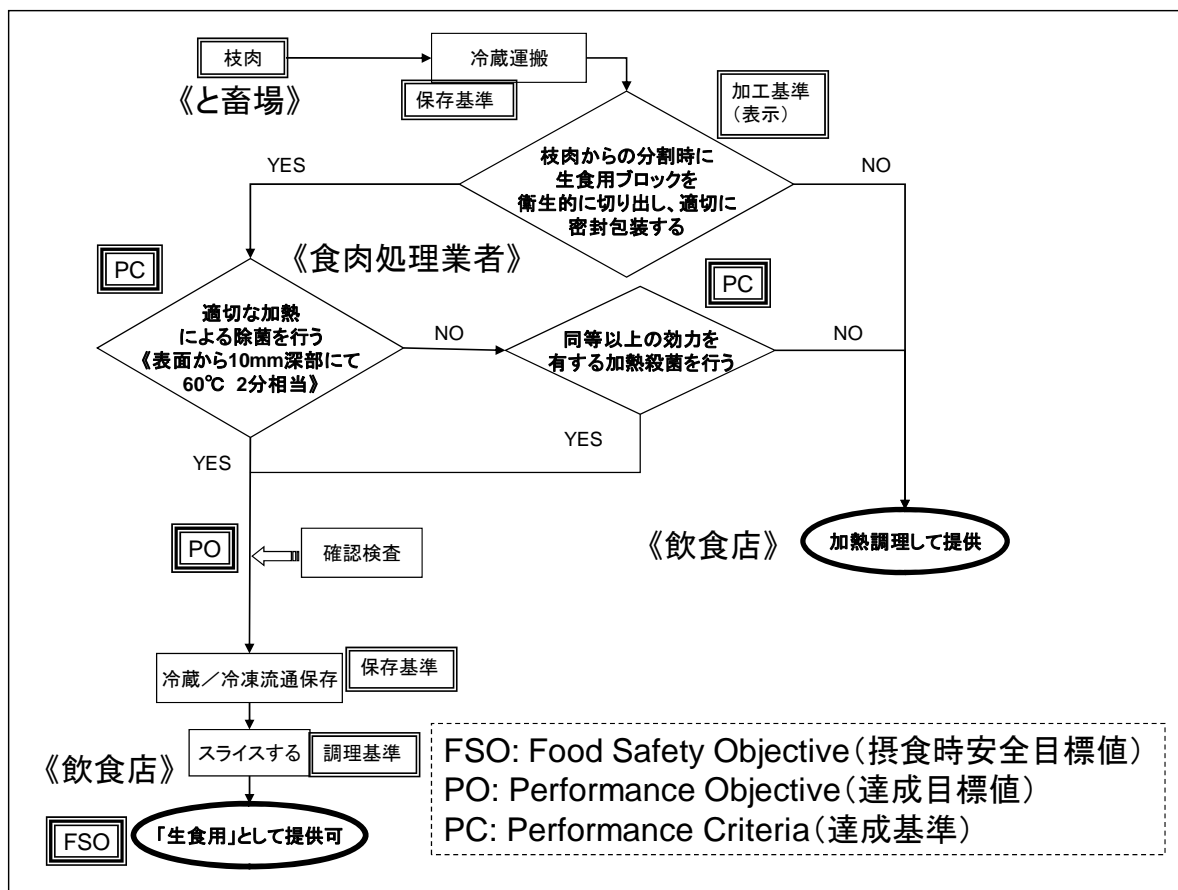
枝肉

《と畜場》

冷蔵運搬

保存基準

加工基準
（表示）

YES

枝肉からの分割時に
生食用ブロックを
衛生的に切り出し、適切に
密封包装する

NO

《食肉処理業者》

PC

適切な加熱
による除菌を行う
《表面から10mm深部にて
60℃ 2分相当》

NO

PC

同等以上の効力を
有する加熱殺菌を行う

NO

YES

YES

PO

確認検査

《飲食店》

加熱調理して提供

冷蔵／冷凍流通保存

保存基準

《飲食店》

スライスする

調理基準

FSO

「生食用」として提供可

FSO: Food Safety Objective（摂食時安全目標値）
PO: Performance Objective（達成目標値）
PC: Performance Criteria（達成基準）